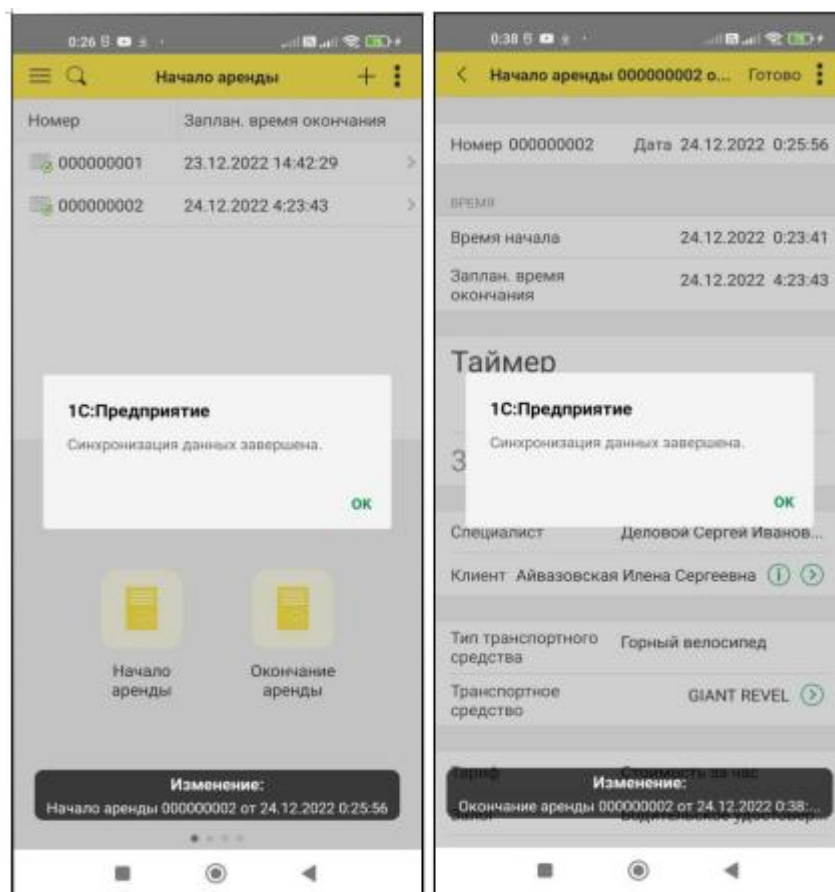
0:26

Начало аренды

| Номер | Заплан. время окончания |
|---|---|
| 000000001 | 23.12.2022 14:42:29 |
| 000000002 | 24.12.2022 4:23:43 |

1С:Предприятие

Синхронизация данных завершена.

OK

Начало аренды

Окончание аренды

Изменение:
Начало аренды 000000002 от 24.12.2022 0:25:56

0:38

Начало аренды 000000002 о... Готово

Номер 000000002 Дата 24.12.2022 0:25:56

ВРЕМЯ

Время начала 24.12.2022 0:23:41

Заплан. время окончания 24.12.2022 4:23:43

Таймер

1С:Предприятие

Синхронизация данных завершена.

OK

З

Специалист Деловой Сергей Иванов...

Клиент Айвазовская Илена Сергеевна

Тип транспортного средства Горный велосипед

Транспортное средство GIANT REVEL

Тариф Стоимость за час

Залог Водительское удостовер...

Изменение:
Окончание аренды 000000002 от 24.12.2022 0:38:...